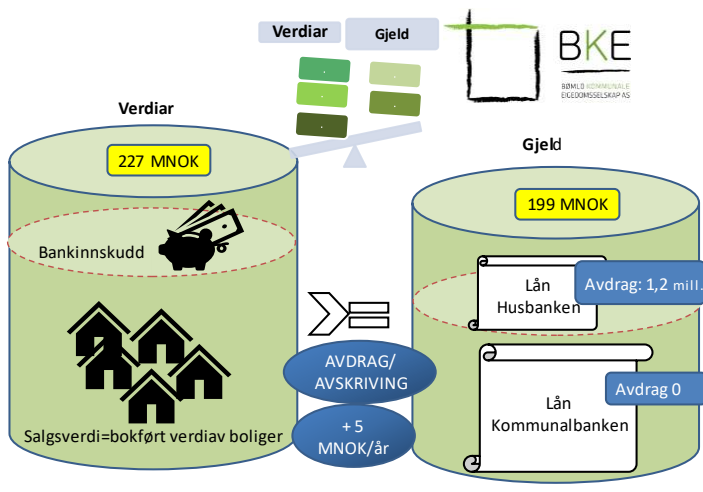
Verdiar

Gjeld

BKE
BØMLO KOMMUNALE EIGEDOMSSELSKAP AS

Verdiar

227 MNOK

Bankinnskudd

Salgsverdi=bokført verdiav boliger

AVDRAG/ AVSKRIVING

+ 5 MNOK/år

Gjeld

199 MNOK

Lån Husbanken

Avdrag: 1,2 mill.

Lån Kommunalbanken

Avdrag 0